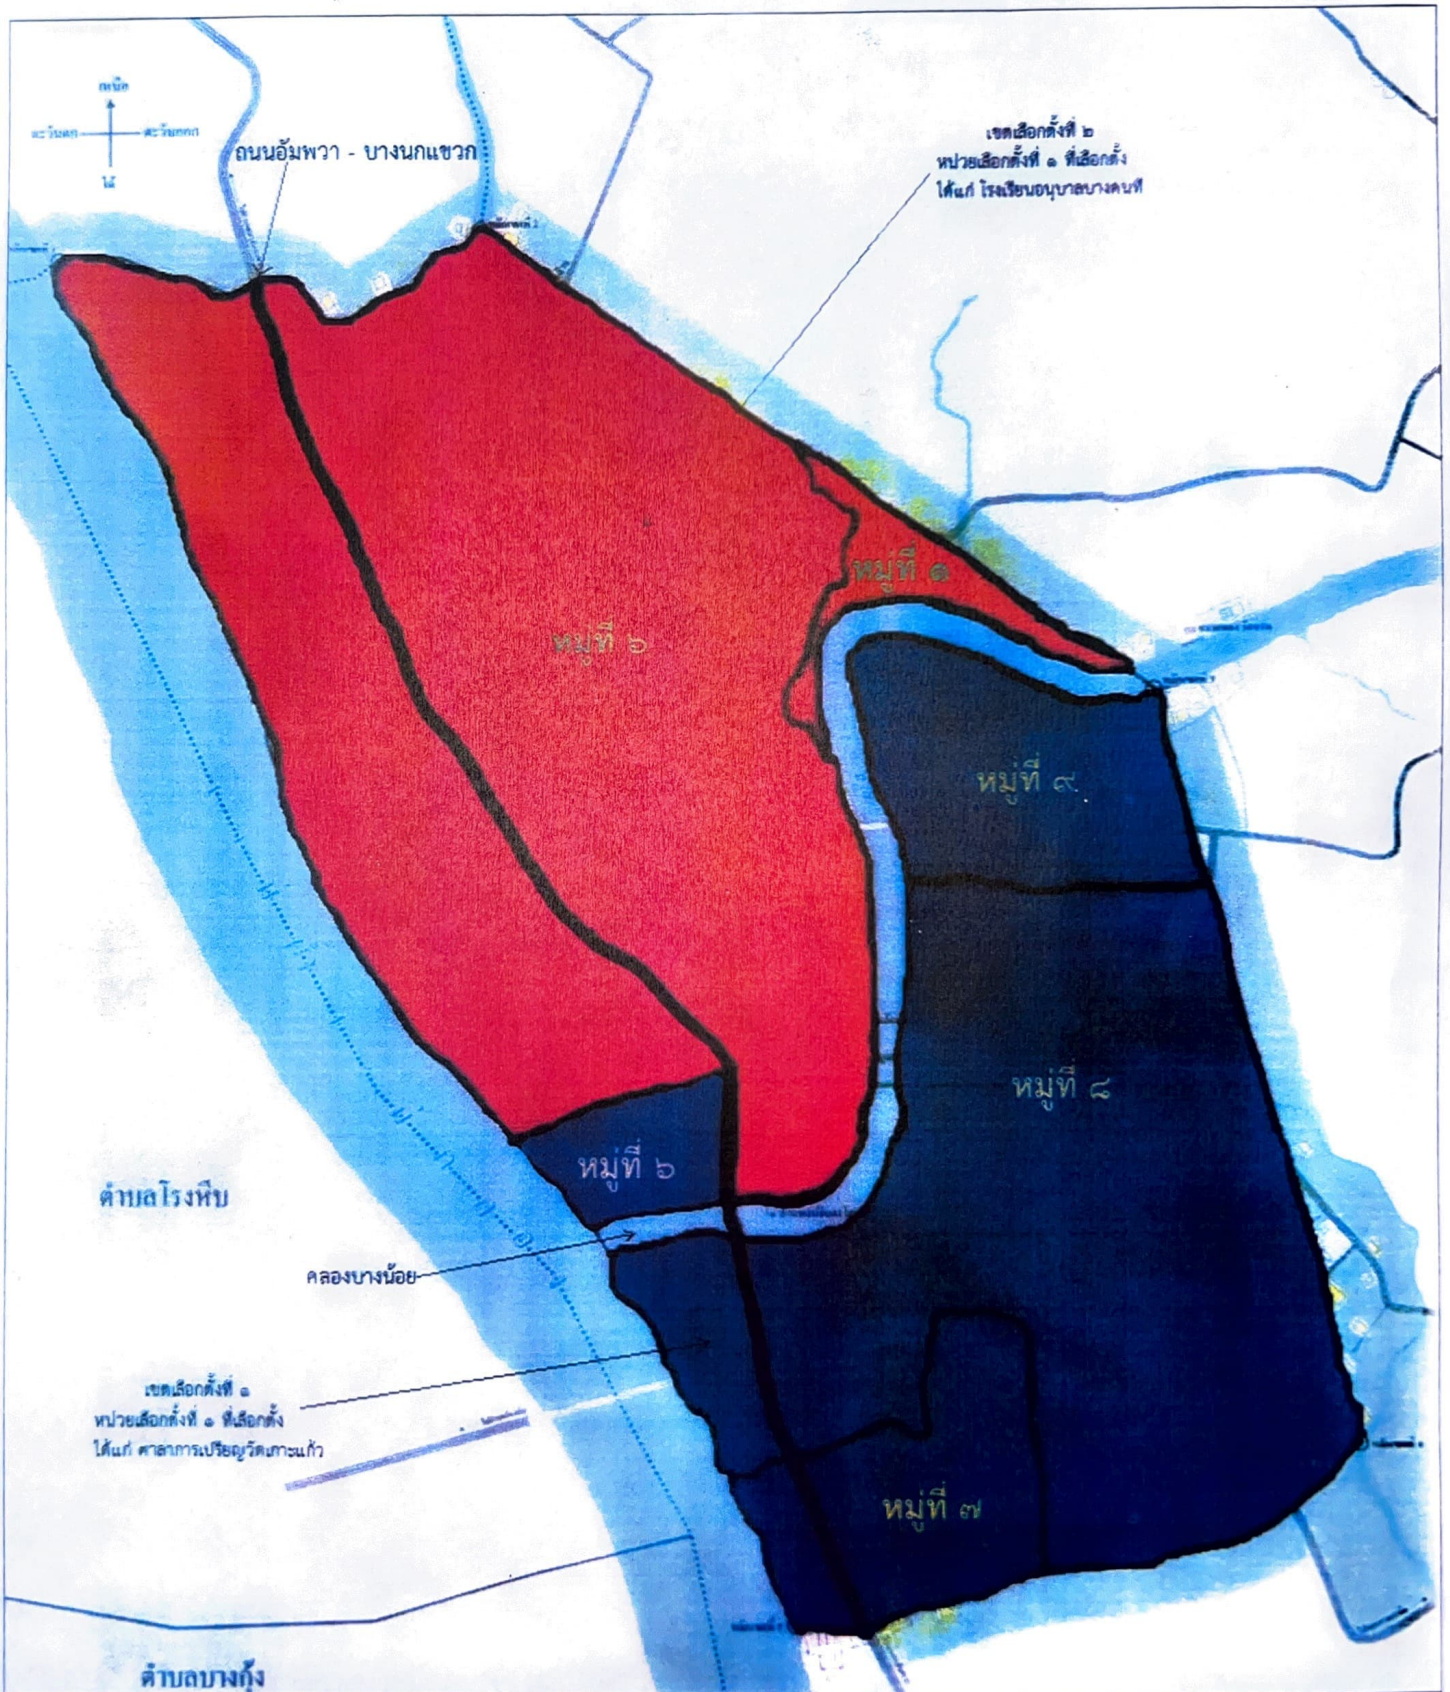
เหนือ
ตะวันตก
ตะวันออก
ใต้

ถนนอัมพวา - บางนกแขวก

เขตเลือกตั้งที่ ๒
หน่วยเลือกตั้งที่ ๑ ที่เลือกตั้ง
ได้แก่ โรงเรียนอนุบาลบางคนที

หมู่ที่ ๑

หมู่ที่ ๖

หมู่ที่ ๙

หมู่ที่ ๘

หมู่ที่ ๖

ตำบลโรงหีบ

คลองบางน้อย

เขตเลือกตั้งที่ ๑
หน่วยเลือกตั้งที่ ๑ ที่เลือกตั้ง
ได้แก่ ศาลาการเปรียญวัดเกาะแก้ว

หมู่ที่ ๗

ตำบลบางกุ้ง